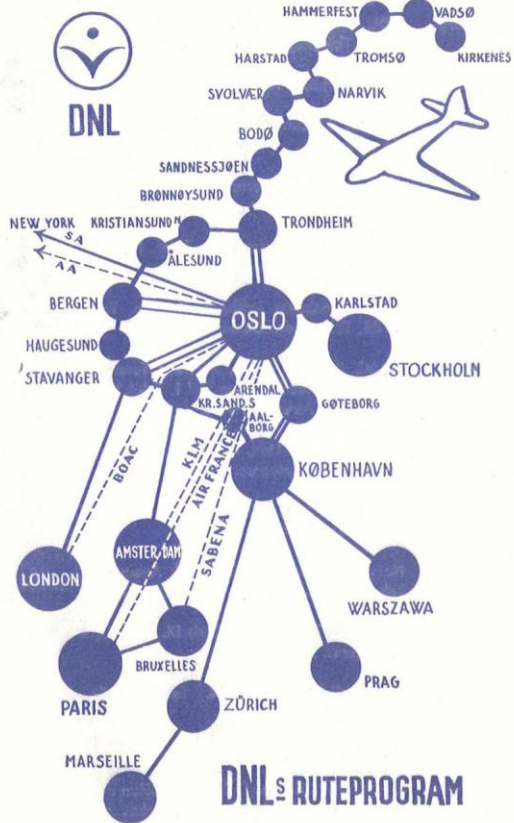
DNL

HAMMERFEST
VADSØ
HARSTAD
TROMSØ
KIRKENES
SVOLVÆR
NARVIK
BODØ
SANDNESSJØEN
BRØNNØYSUND
NEW YORK
SA
AA
KRISTIANSUND N
TRONDHEIM
ÅLESUND
BERGEN
OSLO
KARLSTAD
HAUGESUND
STOCKHOLM
STAVANGER
ARENDAL
KR.SAND.S
AALBORG
GØTEBORG
BOAC
KLM
AIR FRANCE
SABENA
KØBENHAVN
AMSTERDAM
LONDON
WARSZAWA
BRUXELLES
PARIS
PRAG
ZÜRICH
MARSEILLE

DNLs RUTEPROGRAM